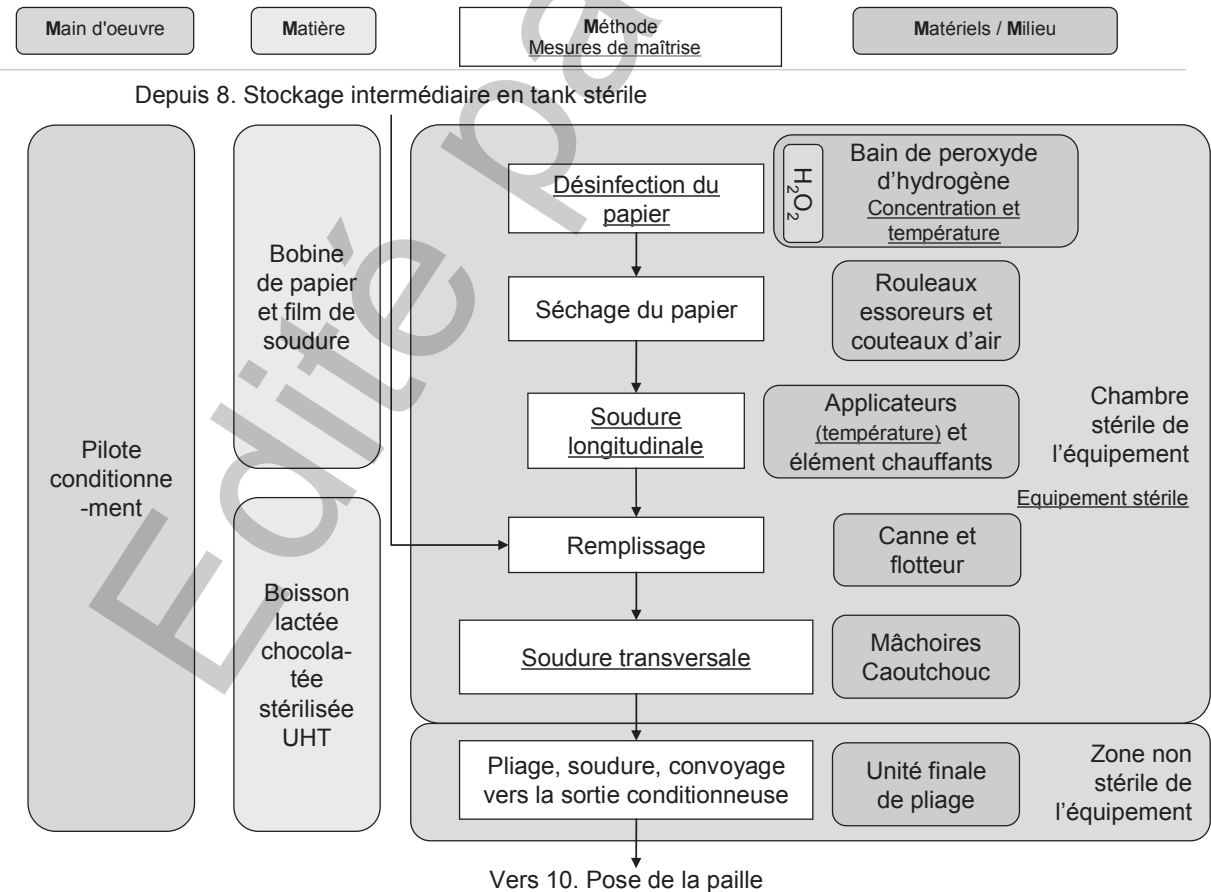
Main d'oeuvre

Matière

Méthode
Mesures de maîtrise

Matériels / Milieu

Depuis 8. Stockage intermédiaire en tank stérile

Pilote conditionne-ment

Bobine de papier et film de soudure

Boisson lactée chocolatée stérilisée UHT

Désinfection du papier

$H_2O_2$

Bain de peroxyde d'hydrogène
Concentration et température

Séchage du papier

Rouleaux essoreurs et couteaux d'air

Soudure longitudinale

Applicateurs (température) et élément chauffants

Chambre stérile de l'équipement

Equipement stérile

Remplissage

Canne et flotteur

Soudure transversale

Mâchoires Caoutchouc

Pliage, soudure, convoyage vers la sortie conditionneuse

Unité finale de pliage

Zone non stérile de l'équipement

Vers 10. Pose de la paille

Edité par